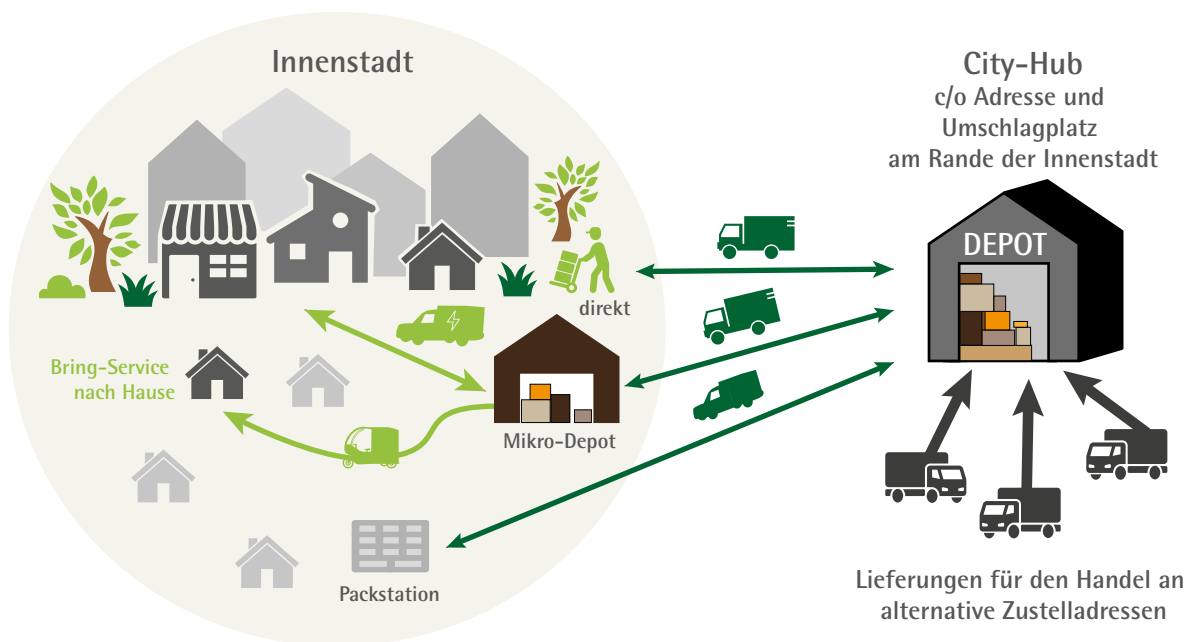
Innenstadt

City-Hub
c/o Adresse und
Umschlagplatz
am Rande der Innenstadt

DEPOT

direkt

Bring-Service
nach Hause

Mikro-Depot

Packstation

Lieferungen für den Handel an
alternative Zustelladressen